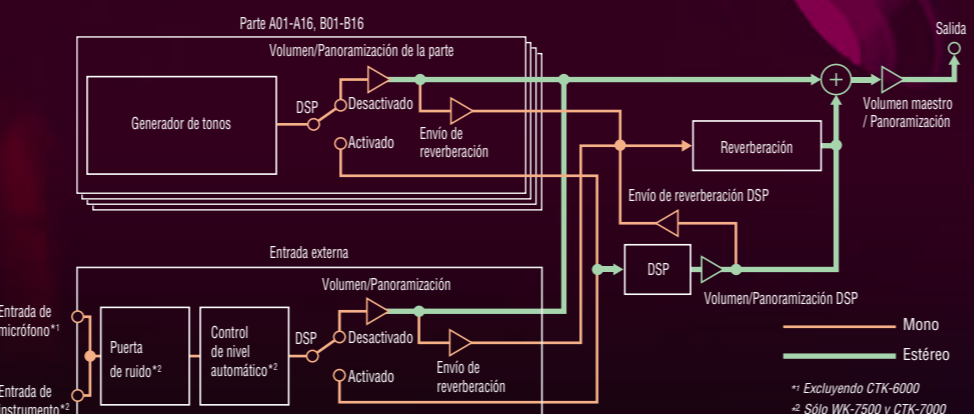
Parte A01-A16, B01-B16

Volumen/Panoramización de la parte

Generador de tonos

DSP

Desactivado

Activado

Envío de reverberación

Salida

Volumen maestro / Panoramización

Reverberación

Envío de reverberación DSP

DSP

Volumen/Panoramización DSP

Entrada externa

Volumen/Panoramización

Entrada de micrófono*1

Entrada de instrumento*2

Puerta de ruido*2

Control de nivel automático*2

DSP

Desactivado

Activado

Envío de reverberación

Mono

Estéreo

*1 Excluyendo CTK-6000

*2 Sólo WK-7500 y CTK-7000